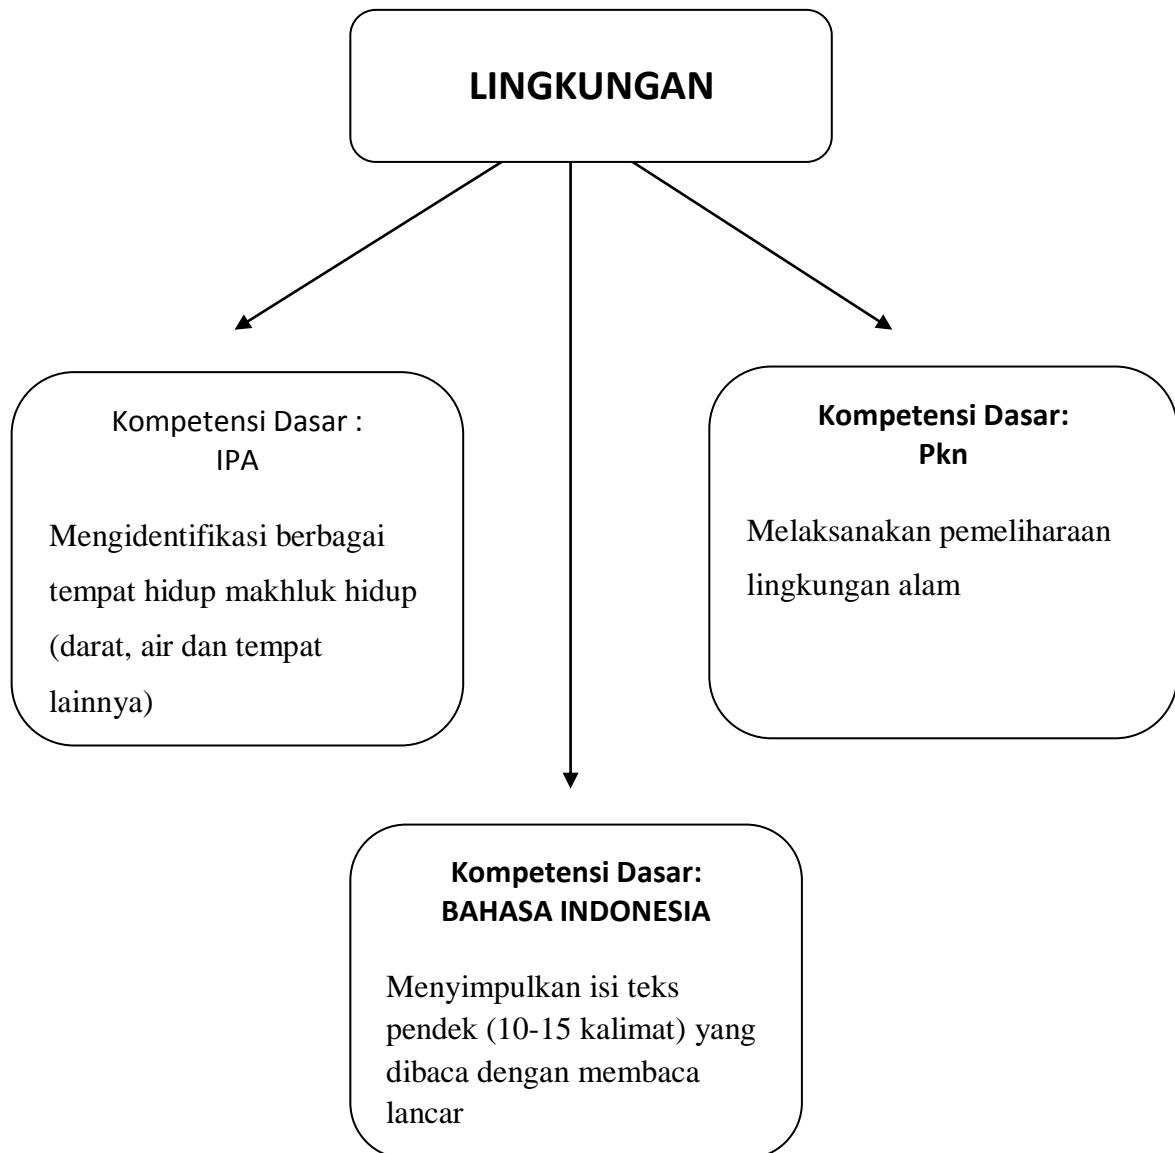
LINGKUNGAN

Kompetensi Dasar :
IPA

Mengidentifikasi berbagai tempat hidup makhluk hidup (darat, air dan tempat lainnya)

Kompetensi Dasar:
Pkn

Melaksanakan pemeliharaan lingkungan alam

Kompetensi Dasar:
BAHASA INDONESIA

Menyimpulkan isi teks pendek (10-15 kalimat) yang dibaca dengan membaca lancar